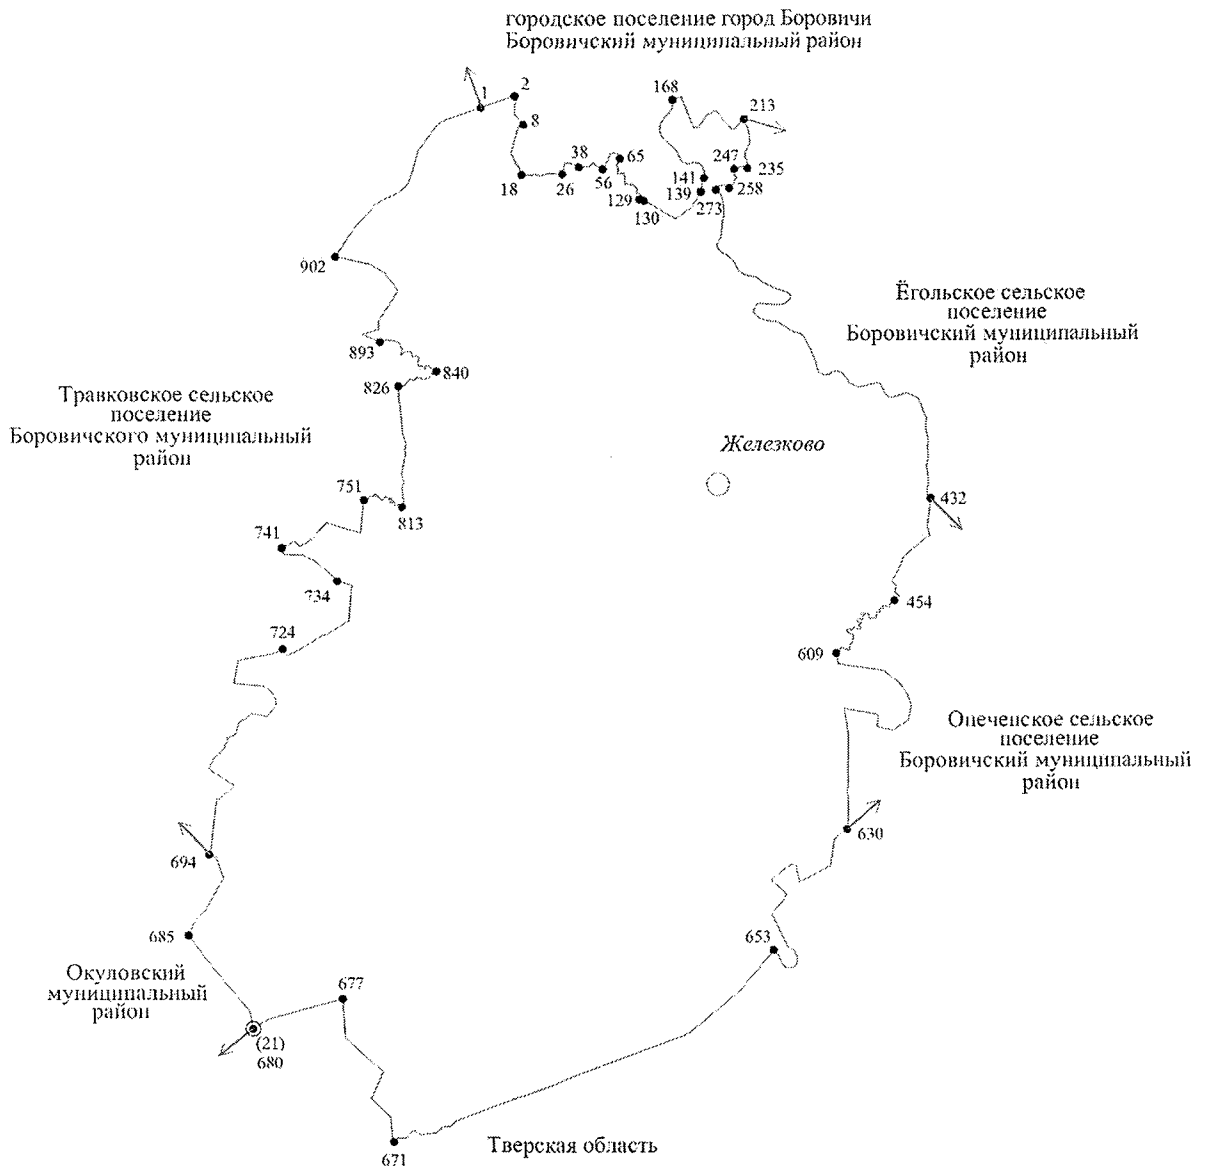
городское поселение город Боровичи
Боровичский муниципальный район

1
2
8
18
26
38
56
65
129
130
168
213
141
139
273
247
235
258

902

Ёгольское сельское поселение Боровичский муниципальный район

893
840
826

Травковское сельское поселение Боровичского муниципальный район

Железково

751
813
741
734
724

432
454
609

Опеченское сельское поселение Боровичский муниципальный район

694
630
685
653

Окуловский муниципальный район

677
(21)
680
671

Тверская область